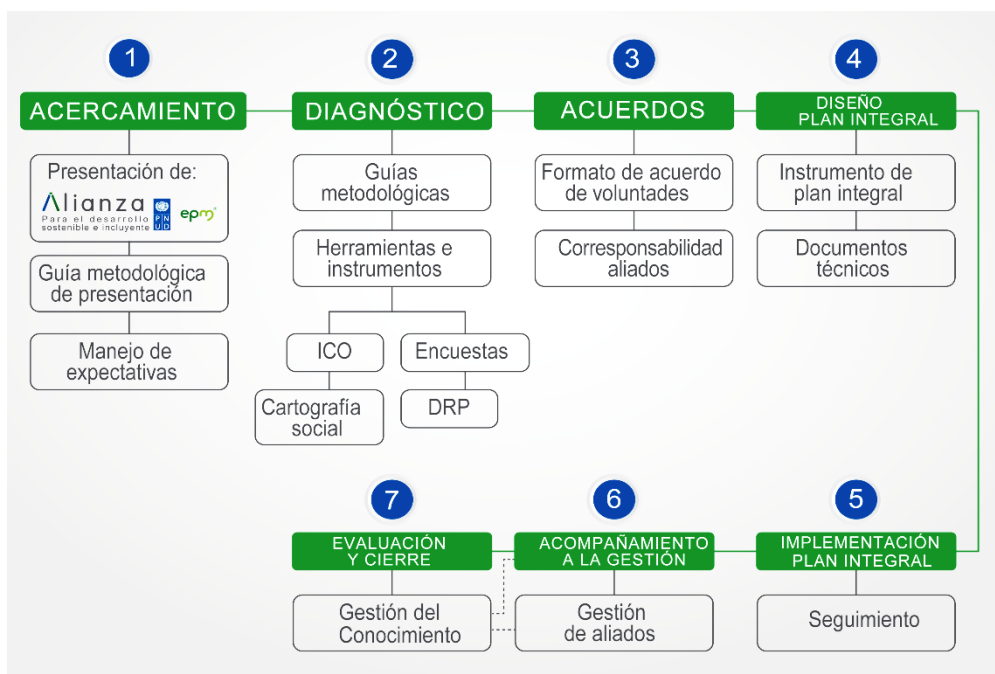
1
ACERCAMIENTO

Presentación de:
Alianza
Para el desarrollo sostenible e incluyente
PNUD
epm

Guía metodológica de presentación

Manejo de expectativas

2
DIAGNÓSTICO

Guías metodológicas

Herramientas e instrumentos

ICO

Encuestas

Cartografía social

DRP

3
ACUERDOS

Formato de acuerdo de voluntades

Corresponsabilidad aliados

4
DISEÑO PLAN INTEGRAL

Instrumento de plan integral

Documentos técnicos

5
IMPLEMENTACIÓN PLAN INTEGRAL

Seguimiento

6
ACOMPAÑAMIENTO A LA GESTIÓN

Gestión de aliados

7
EVALUACIÓN Y CIERRE

Gestión del Conocimiento